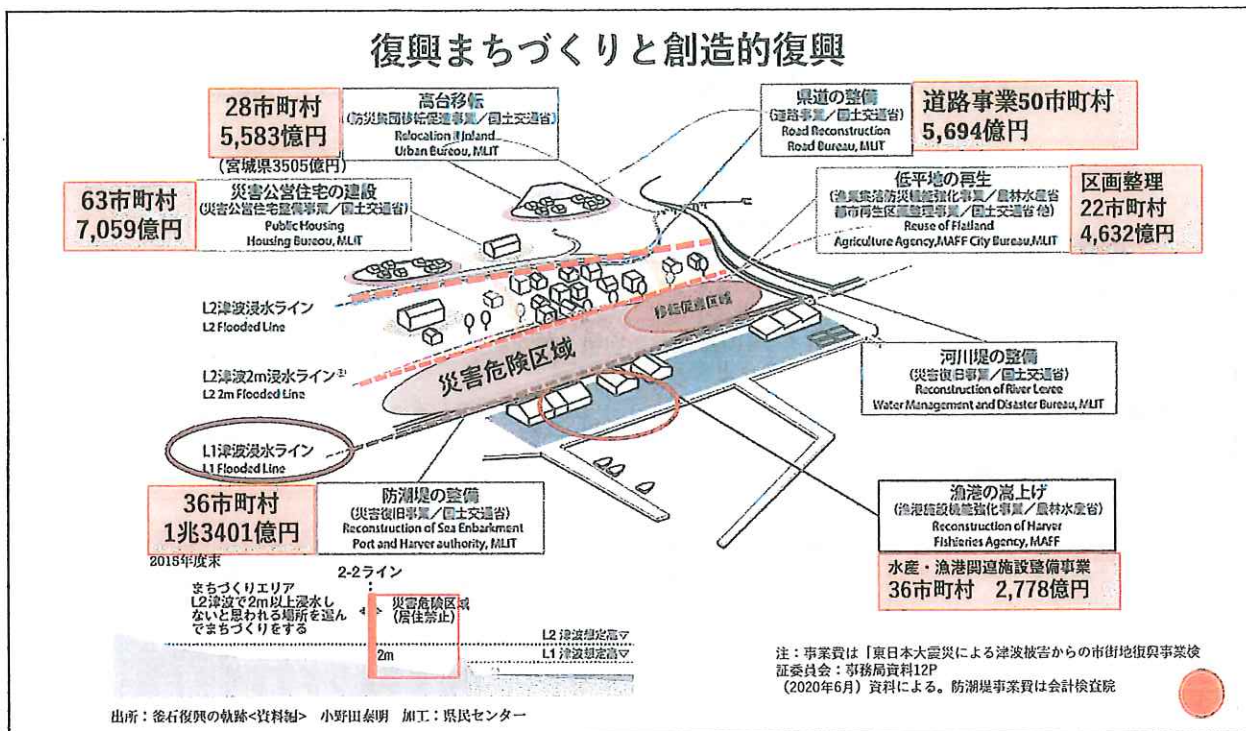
復興まちづくりと創造的復興

28市町村
5,583億円
（宮城県3505億円）

高台移転
（防災集団移転促進事業／国土交通省）
Relocation Inland
Urban Bureau, MLIT

県道の整備
（道路事業／国土交通省）
Road Reconstruction
Road Bureau, MLIT

道路事業50市町村
5,694億円

63市町村
7,059億円

災害公営住宅の建設
（災害公営住宅整備事業／国土交通省）
Public Housing
Housing Bureau, MLIT

低平地の再生
（漁業集落防災機能強化事業／農林水産省
都市再生区画整理事業／国土交通省 他）
Reuse of Flatland
Agriculture Agency, MAFF City Bureau, MLIT

区画整理
22市町村
4,632億円

L2津波浸水ライン
L2 Flooded Line

移転促進区域

L2津波2m浸水ライン
L2 2m Flooded Line

災害危険区域

河川堤の整備
（災害復旧事業／国土交通省）
Reconstruction of River Levee
Water Management and Disaster Bureau, MLIT

L1津波浸水ライン
L1 Flooded Line

36市町村
1兆3401億円
2015年度末

防潮堤の整備
（災害復旧事業／国土交通省）
Reconstruction of Sea Enbarkment
Port and Harver authority, MLIT

漁港の嵩上げ
（漁港施設機能強化事業／農林水産省）
Reconstruction of Harver
Fishieries Agency, MAFF

水産・漁港関連施設整備事業
36市町村　2,778億円

2-2ライン

まちづくりエリア
L2津波で2m以上浸水しないと思われる場所を選んでまちづくりをする

災害危険区域
（居住禁止）

2m

L2 津波想定高▽
L1 津波想定高▽

注：事業費は「東日本大震災による津波被害からの市街地復興事業検証委員会：事務局資料12P
（2020年6月）資料による。防潮堤事業費は会計検査院

出所：釜石復興の軌跡<資料編>　小野田泰明　加工：県民センター